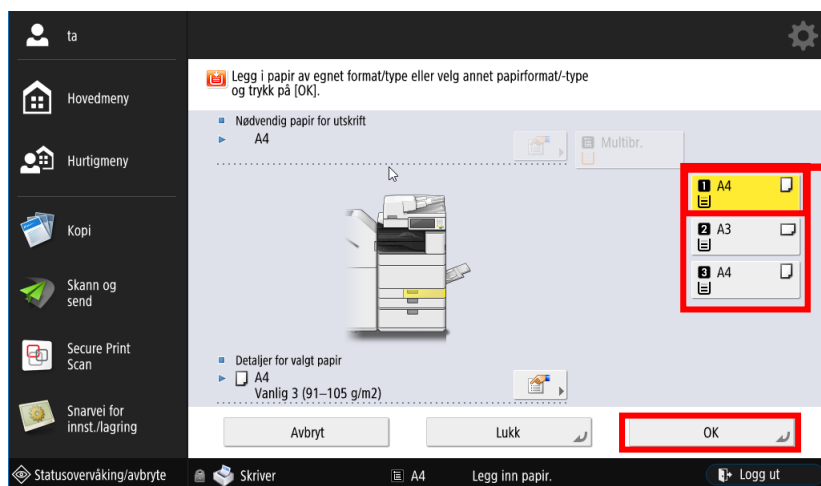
ta

Hovedmeny

Hurtigmeny

Kopi

Skann og send

Secure Print Scan

Snarvei for innst./lagring

Legg i papir av egnet format/type eller velg annet papirformat/-type og trykk på [OK].

Nødvendig papir for utskrift
A4

Multibr.

1 A4

2 A3

3 A4

Detaljer for valgt papir
A4
Vanlig 3 (91–105 g/m2)

Avbryt

Lukk

OK

Statusovervåking/avbryte

Skriver

A4

Legg inn papir.

Logg ut